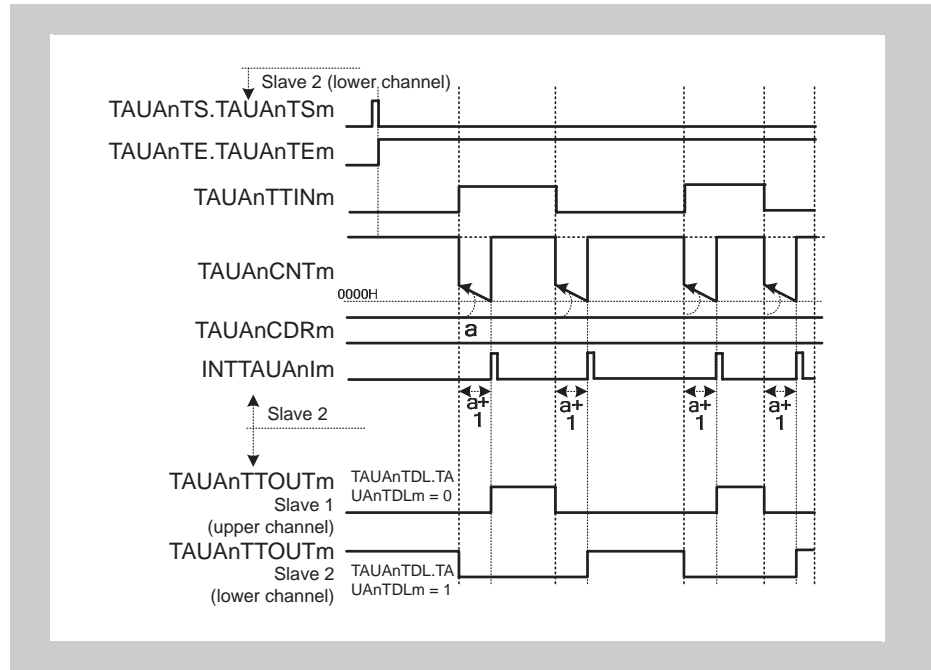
Slave 2 (lower channel)

TAUAnTS.TAUAnTSm

TAUAnTE.TAUAnTEm

TAUAnTTINm

TAUAnCNTm

0000H

TAUAnCDRm

a

INTTAUAnIm

a+1

a+1

a+1

a+1

Slave 2

TAUAnTTOUTm
Slave 1
(upper channel)

TAUAnTDL.TAUAnTDLm = 0

TAUAnTTOUTm
Slave 2
(lower channel)

TAUAnTDL.TAUAnTDLm = 1